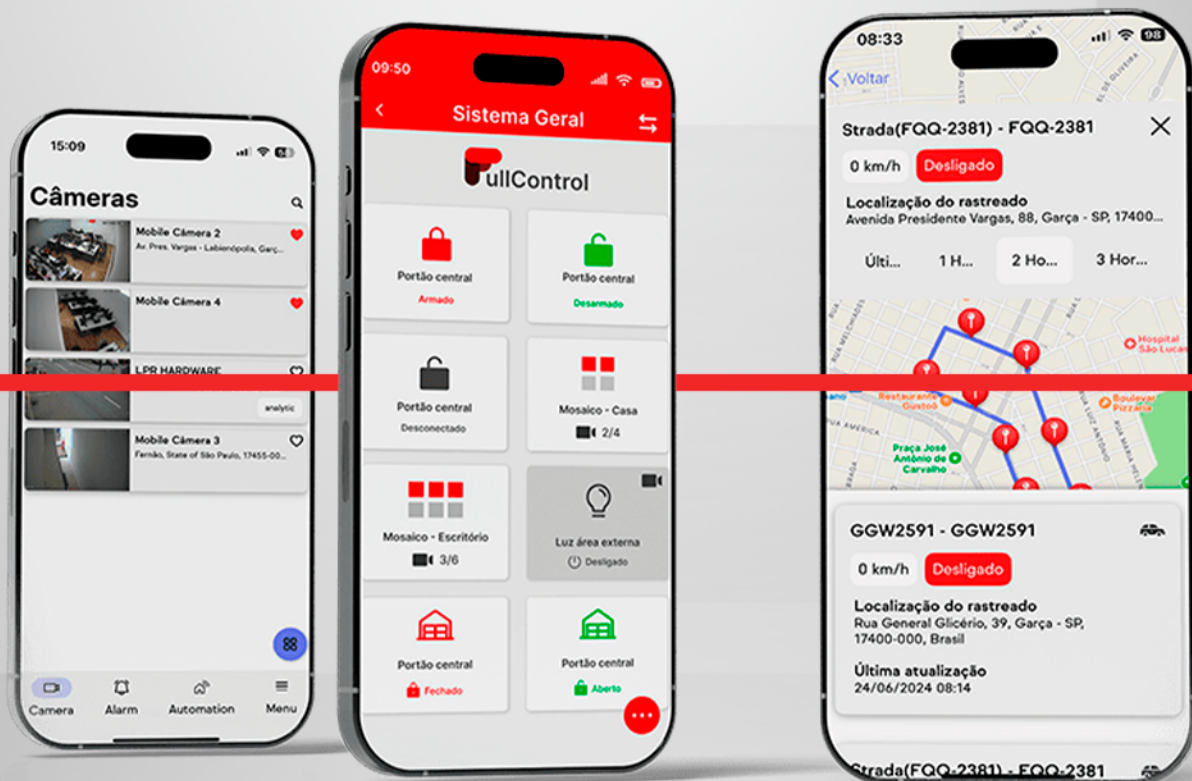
15:09

Câmeras

Mobile Câmera 2
Av. Pres. Vargas - Labienópolis, Garç...

Mobile Câmera 4

LPR HARDWARE

analytic

Mobile Câmera 3
Fernão, State of São Paulo, 17455-00...

Camera Alarm Automation Menu

09:50

Sistema Geral

FullControl

Portão central
Armado

Portão central
Desarmado

Portão central
Desconectado

Mosaico - Casa
2/4

Mosaico - Escritório
3/6

Luz área externa
Desligado

Portão central
Fechado

Portão central
Aberto

08:33

Voltar

Strada(FQQ-2381) - FQQ-2381

0 km/h Desligado

Localização do rastreado
Avenida Presidente Vargas, 88, Garça - SP, 17400...

Últi... 1 H... 2 Ho... 3 Hor...

Hospital São Lucas
Restaurante Gustoo
Boulevard Pizzaria
Praça José Antônio de Carvalho

GGW2591 - GGW2591

0 km/h Desligado

Localização do rastreado
Rua General Glicério, 39, Garça - SP, 17400-000, Brasil

Última atualização
24/06/2024 08:14

Strada(FQQ-2381) - FQQ-2381